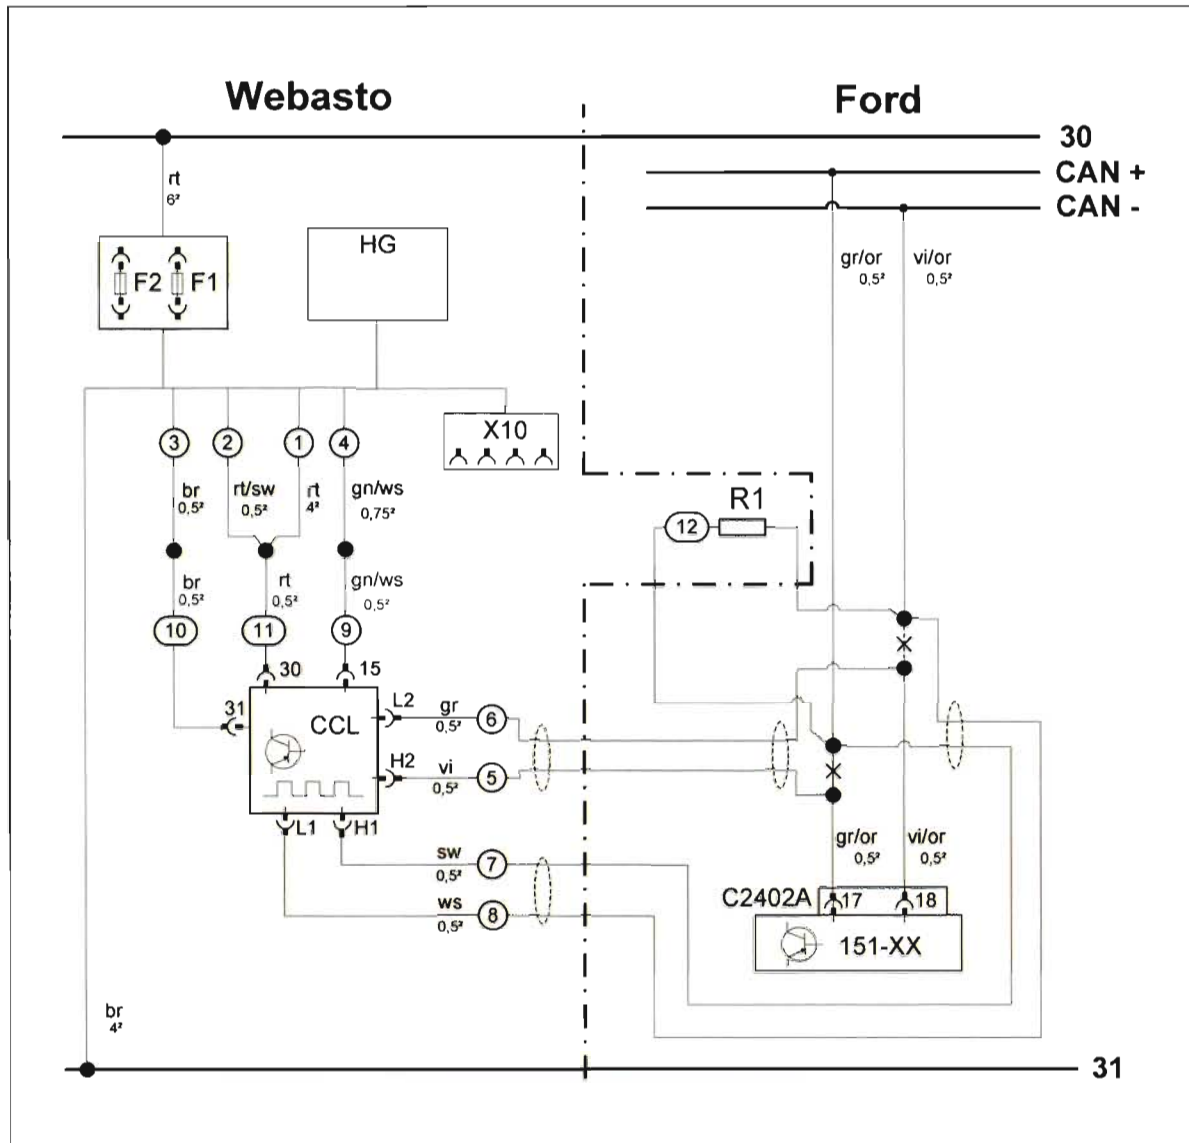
Webasto

Ford

30

CAN +

CAN -

rt
$6^2$

F2 F1

HG

gr/or
$0,5^2$

vi/or
$0,5^2$

X10

3 2 1 4

br
$0,5^2$

rt/sw
$0,5^2$

rt
$4^2$

gn/ws
$0,75^2$

R1

12

br
$0,5^2$

rt
$0,5^2$

gn/ws
$0,5^2$

10 11 9

30 15

31

CCL

L2

gr
$0,5^2$

6

H2

vi
$0,5^2$

5

L1 H1

sw
$0,5^2$

7

ws
$0,5^2$

8

gr/or
$0,5^2$

vi/or
$0,5^2$

C2402A

17 18

151-XX

br
$4^2$

31